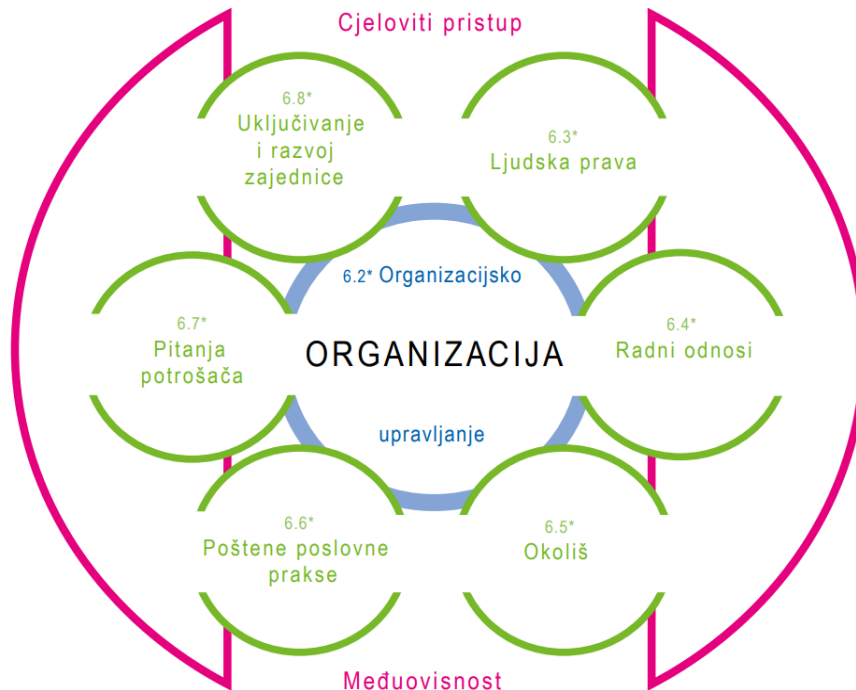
Cjeloviti pristup

6.8*
Uključivanje i razvoj zajednice

6.3*
Ljudska prava

6.2* Organizacijsko

6.7*
Pitanja potrošača

ORGANIZACIJA

6.4*
Radni odnosi

upravljanje

6.6*
Poštene poslovne prakse

6.5*
Okoliš

Međuovisnost